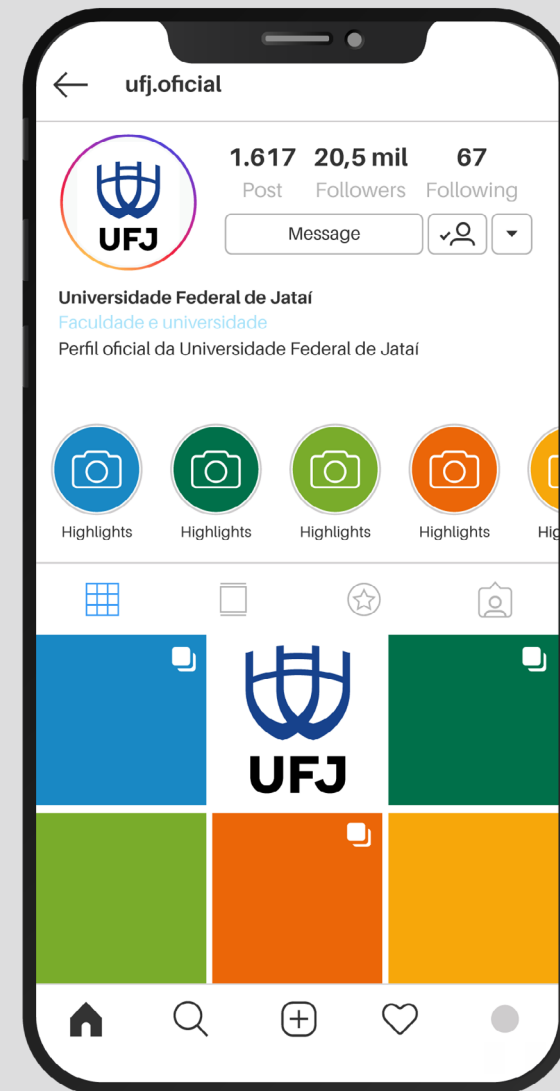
ufj.oficial

UFJ

1.617 Post
20,5 mil Followers
67 Following

Message

Universidade Federal de Jataí
Faculdade e universidade
Perfil oficial da Universidade Federal de Jataí

Highlights
Highlights
Highlights
Highlights
Hig

UFJ